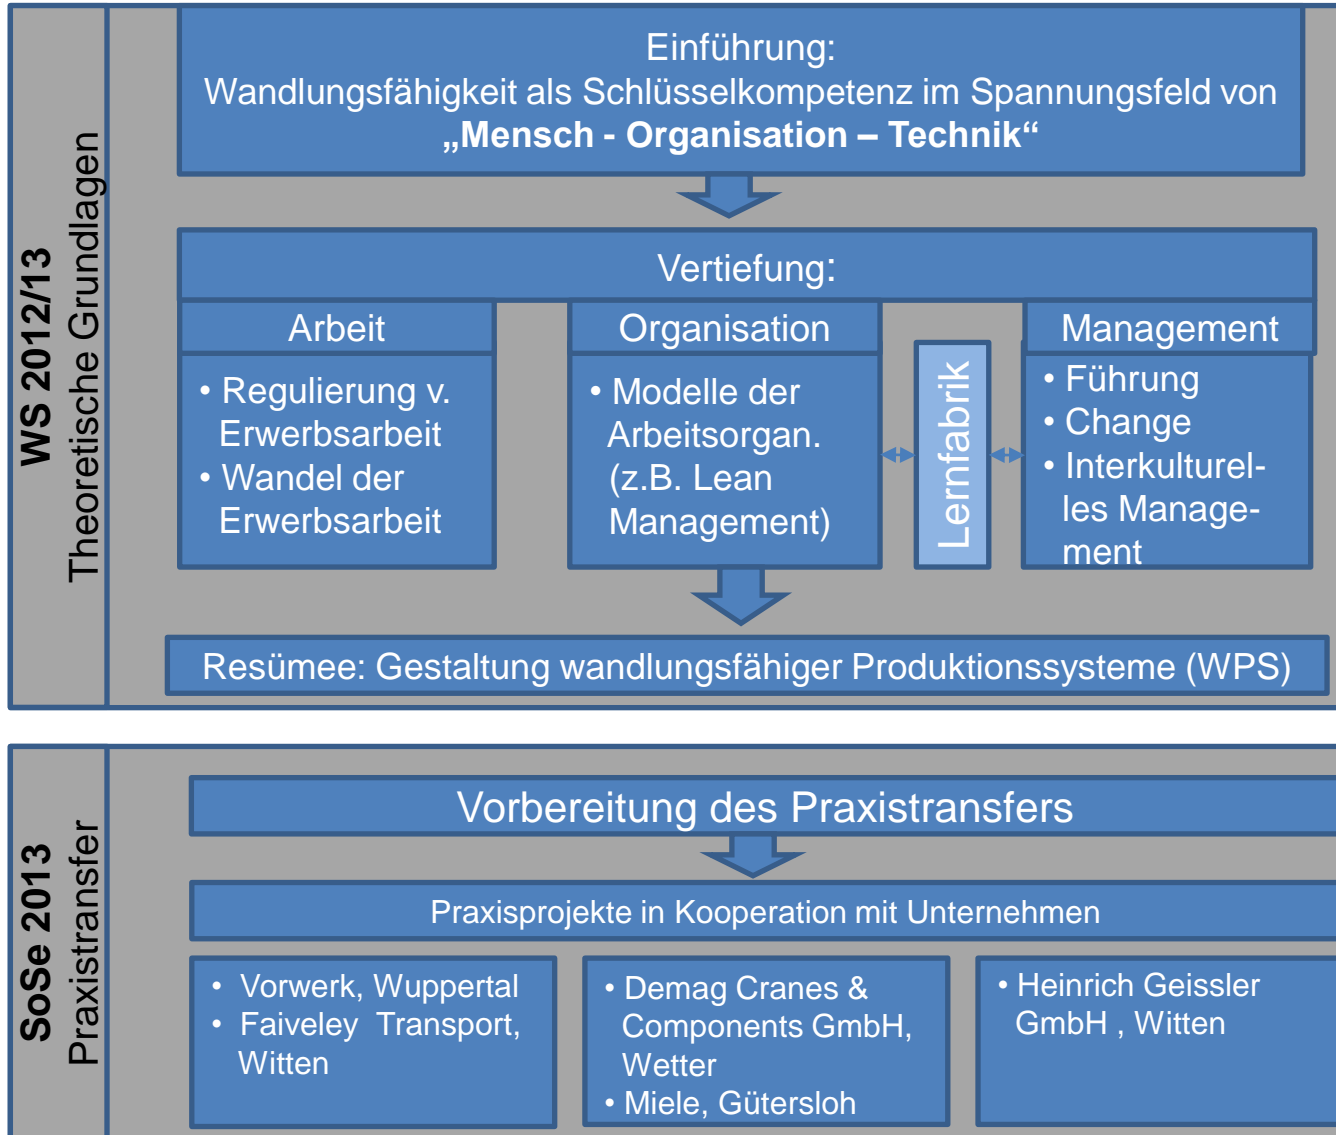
WS 2012/13
Theoretische Grundlagen

Einführung:
Wandlungsfähigkeit als Schlüsselkompetenz im Spannungsfeld von
**„Mensch - Organisation – Technik“**

Vertiefung:

Arbeit
• Regulierung v. Erwerbsarbeit
• Wandel der Erwerbsarbeit

Organisation
• Modelle der Arbeitsorgan. (z.B. Lean Management)

Lernfabrik

Management
• Führung
• Change
• Interkulturelles Management

Resümee: Gestaltung wandlungsfähiger Produktionssysteme (WPS)

SoSe 2013
Praxistransfer

Vorbereitung des Praxistransfers

Praxisprojekte in Kooperation mit Unternehmen

• Vorwerk, Wuppertal
• Faiveley Transport, Witten

• Demag Cranes & Components GmbH, Wetter
• Miele, Gütersloh

• Heinrich Geissler GmbH , Witten